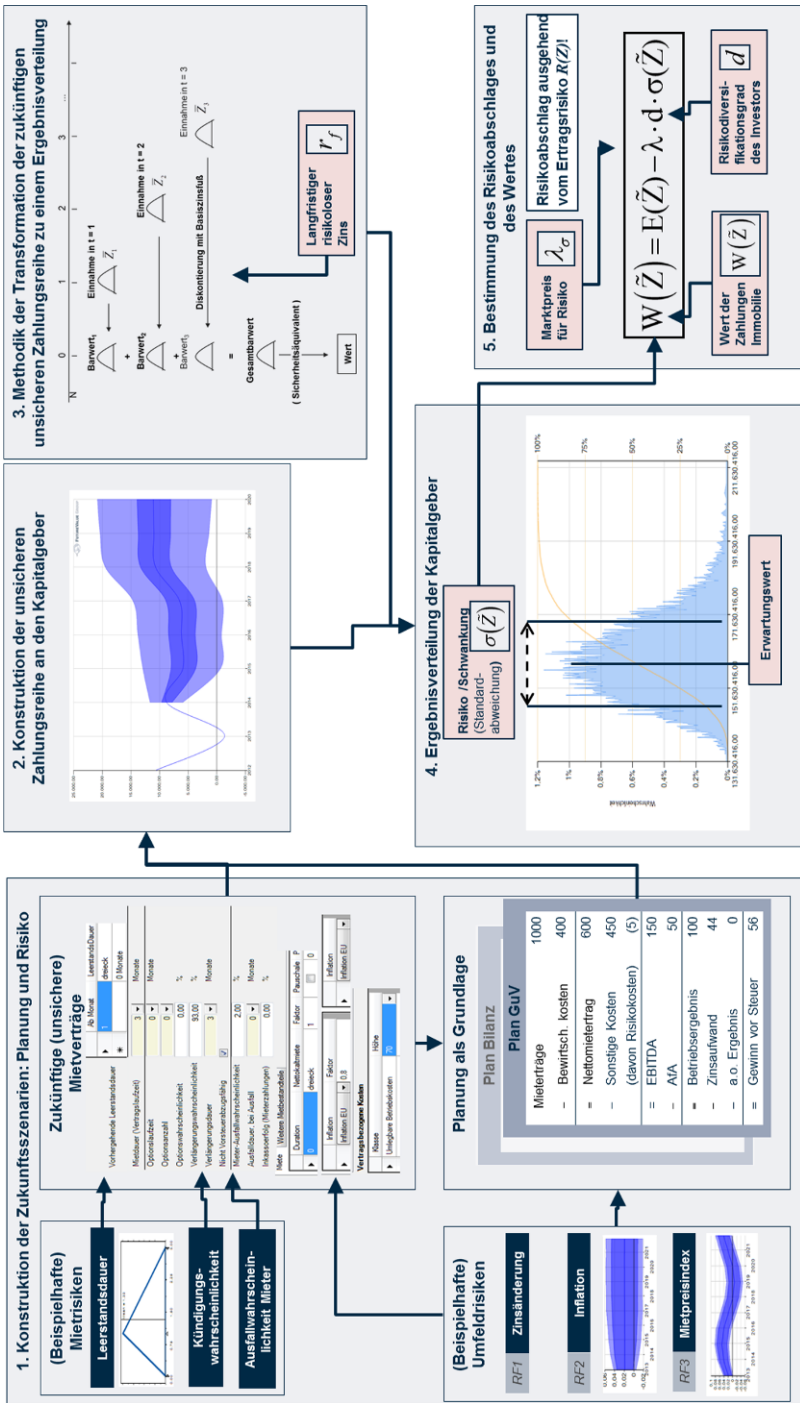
1. Konstruktion der Zukunftsszenarien: Planung und Risiko

(Beispielhafte) Mietrisiken

Leerstandsdauer

Kündigungswahrscheinlichkeit

Ausfallwahrscheinlichkeit Mieter

Zukünftige (unsichere) Mietverträge

Vorhergehende Leerstandsdauer

Ab Monat | Leerstandsdauer
1 | dreieck | 0 Monate

Mietdauer (Vertragslaufzeit) | 3 | Monate
Optionslaufzeit | 0 | Monate
Optionsanzahl | 0
Optionswahrscheinlichkeit | 0,00 | %
Verlängerungswahrscheinlichkeit | 93,00 | %
Verlängerungsdauer | 3 | Monate
Nicht Vorsteuerabzugsfähig
Mieter-Ausfallwahrscheinlichkeit | 2,00 | %
Ausfalldauer bei Ausfall | | Monate
Inkassoerfolg (Mietzahlungen) | 0,00 | %

Miete | Weitere Mietbestandteile
Duration | Nettokaltmiete | Faktor | Pauschale | P
0 | dreieck | 1 | | 0
Inflation | Faktor
Inflation EU | 0,8
Inflation
Inflation EU

Vertragsbezogene Kosten
Klasse | Höhe
Umlegbare Betriebskosten | 70

(Beispielhafte) Umfeldrisiken

RF1 Zinsänderung

RF2 Inflation

RF3 Mietpreisindex

Planung als Grundlage

Plan Bilanz

Plan GuV

| | Mieterträge | 1000 |
|---|---|---|
| – | Bewirtsch. kosten | 400 |
| = | Nettomietertrag | 600 |
| – | Sonstige Kosten | 450 |
| | (davon Risikokosten) | (5) |
| = | EBITDA | 150 |
| – | AfA | 50 |
| = | Betriebsergebnis | 100 |
| – | Zinsaufwand | 44 |
| – | a.o. Ergebnis | 0 |
| = | Gewinn vor Steuer | 56 |

2. Konstruktion der unsicheren Zahlungsreihe an den Kapitalgeber

3. Methodik der Transformation der zukünftigen unsicheren Zahlungsreihe zu einem Ergebnisverteilung

0 1 2 3 ...

Einnahme in t = 1 $\tilde{Z}_1$

Einnahme in t = 2 $\tilde{Z}_2$

Einnahme in t = 3 $\tilde{Z}_3$

Barwert$_1$ + Barwert$_2$ + Barwert$_3$ = Gesamtbarwert

Diskontierung mit Basiszinsfuß

( Sicherheitsäquivalent )

Wert

Langfristiger risikoloser Zins $r_f$

4. Ergebnisverteilung der Kapitalgeber

Risiko /Schwankung (Standardabweichung) $\sigma(\tilde{Z})$

Erwartungswert

1,2% 1% 0,8% 0,6% 0,4% 0,2% 0%

100% 75% 50% 25% 0%

131.630.416,00 151.630.416,00 171.630.416,00 191.630.416,00 211.630.416,00

5. Bestimmung des Risikoabschlages und des Wertes

Marktpreis für Risiko $\lambda_\sigma$

Risikoabschlag ausgehend vom Ertragsrisiko $R(\tilde{Z})$!

$W(\tilde{Z}) = E(\tilde{Z}) - \lambda \cdot d \cdot \sigma(\tilde{Z})$

Wert der Zahlungen Immobilie $W(\tilde{z})$

Risikodiversifikationsgrad des Investors $d$